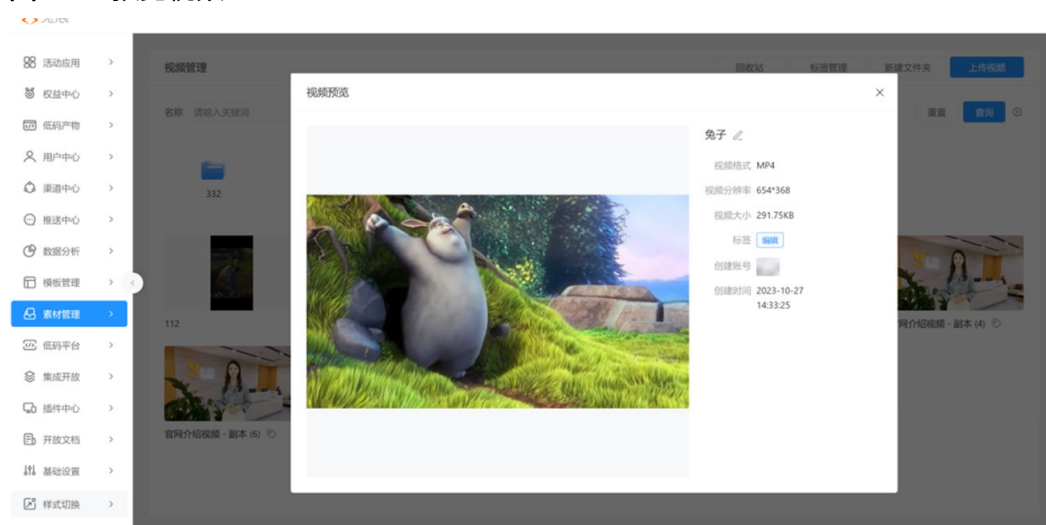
活动应用 >
权益中心 >
低码产物 >
用户中心 >
渠道中心 >
推送中心 >
数据分析 >
模板管理 >
素材管理 >
低码平台 >
集成开放 >
插件中心 >
开放文档 >
基础设置 >
样式切换 >

视频管理
回收站
标签管理
新建文件夹
上传视频
名称 请输入关键词
重置
查询
332
112
官网介绍视频 - 副本 (6)
官网介绍视频 - 副本 (4)

视频预览
×
兔子
视频格式 MP4
视频分辨率 654*368
视频大小 291.75KB
标签 编辑
创建账号
创建时间 2023-10-27 14:33:25